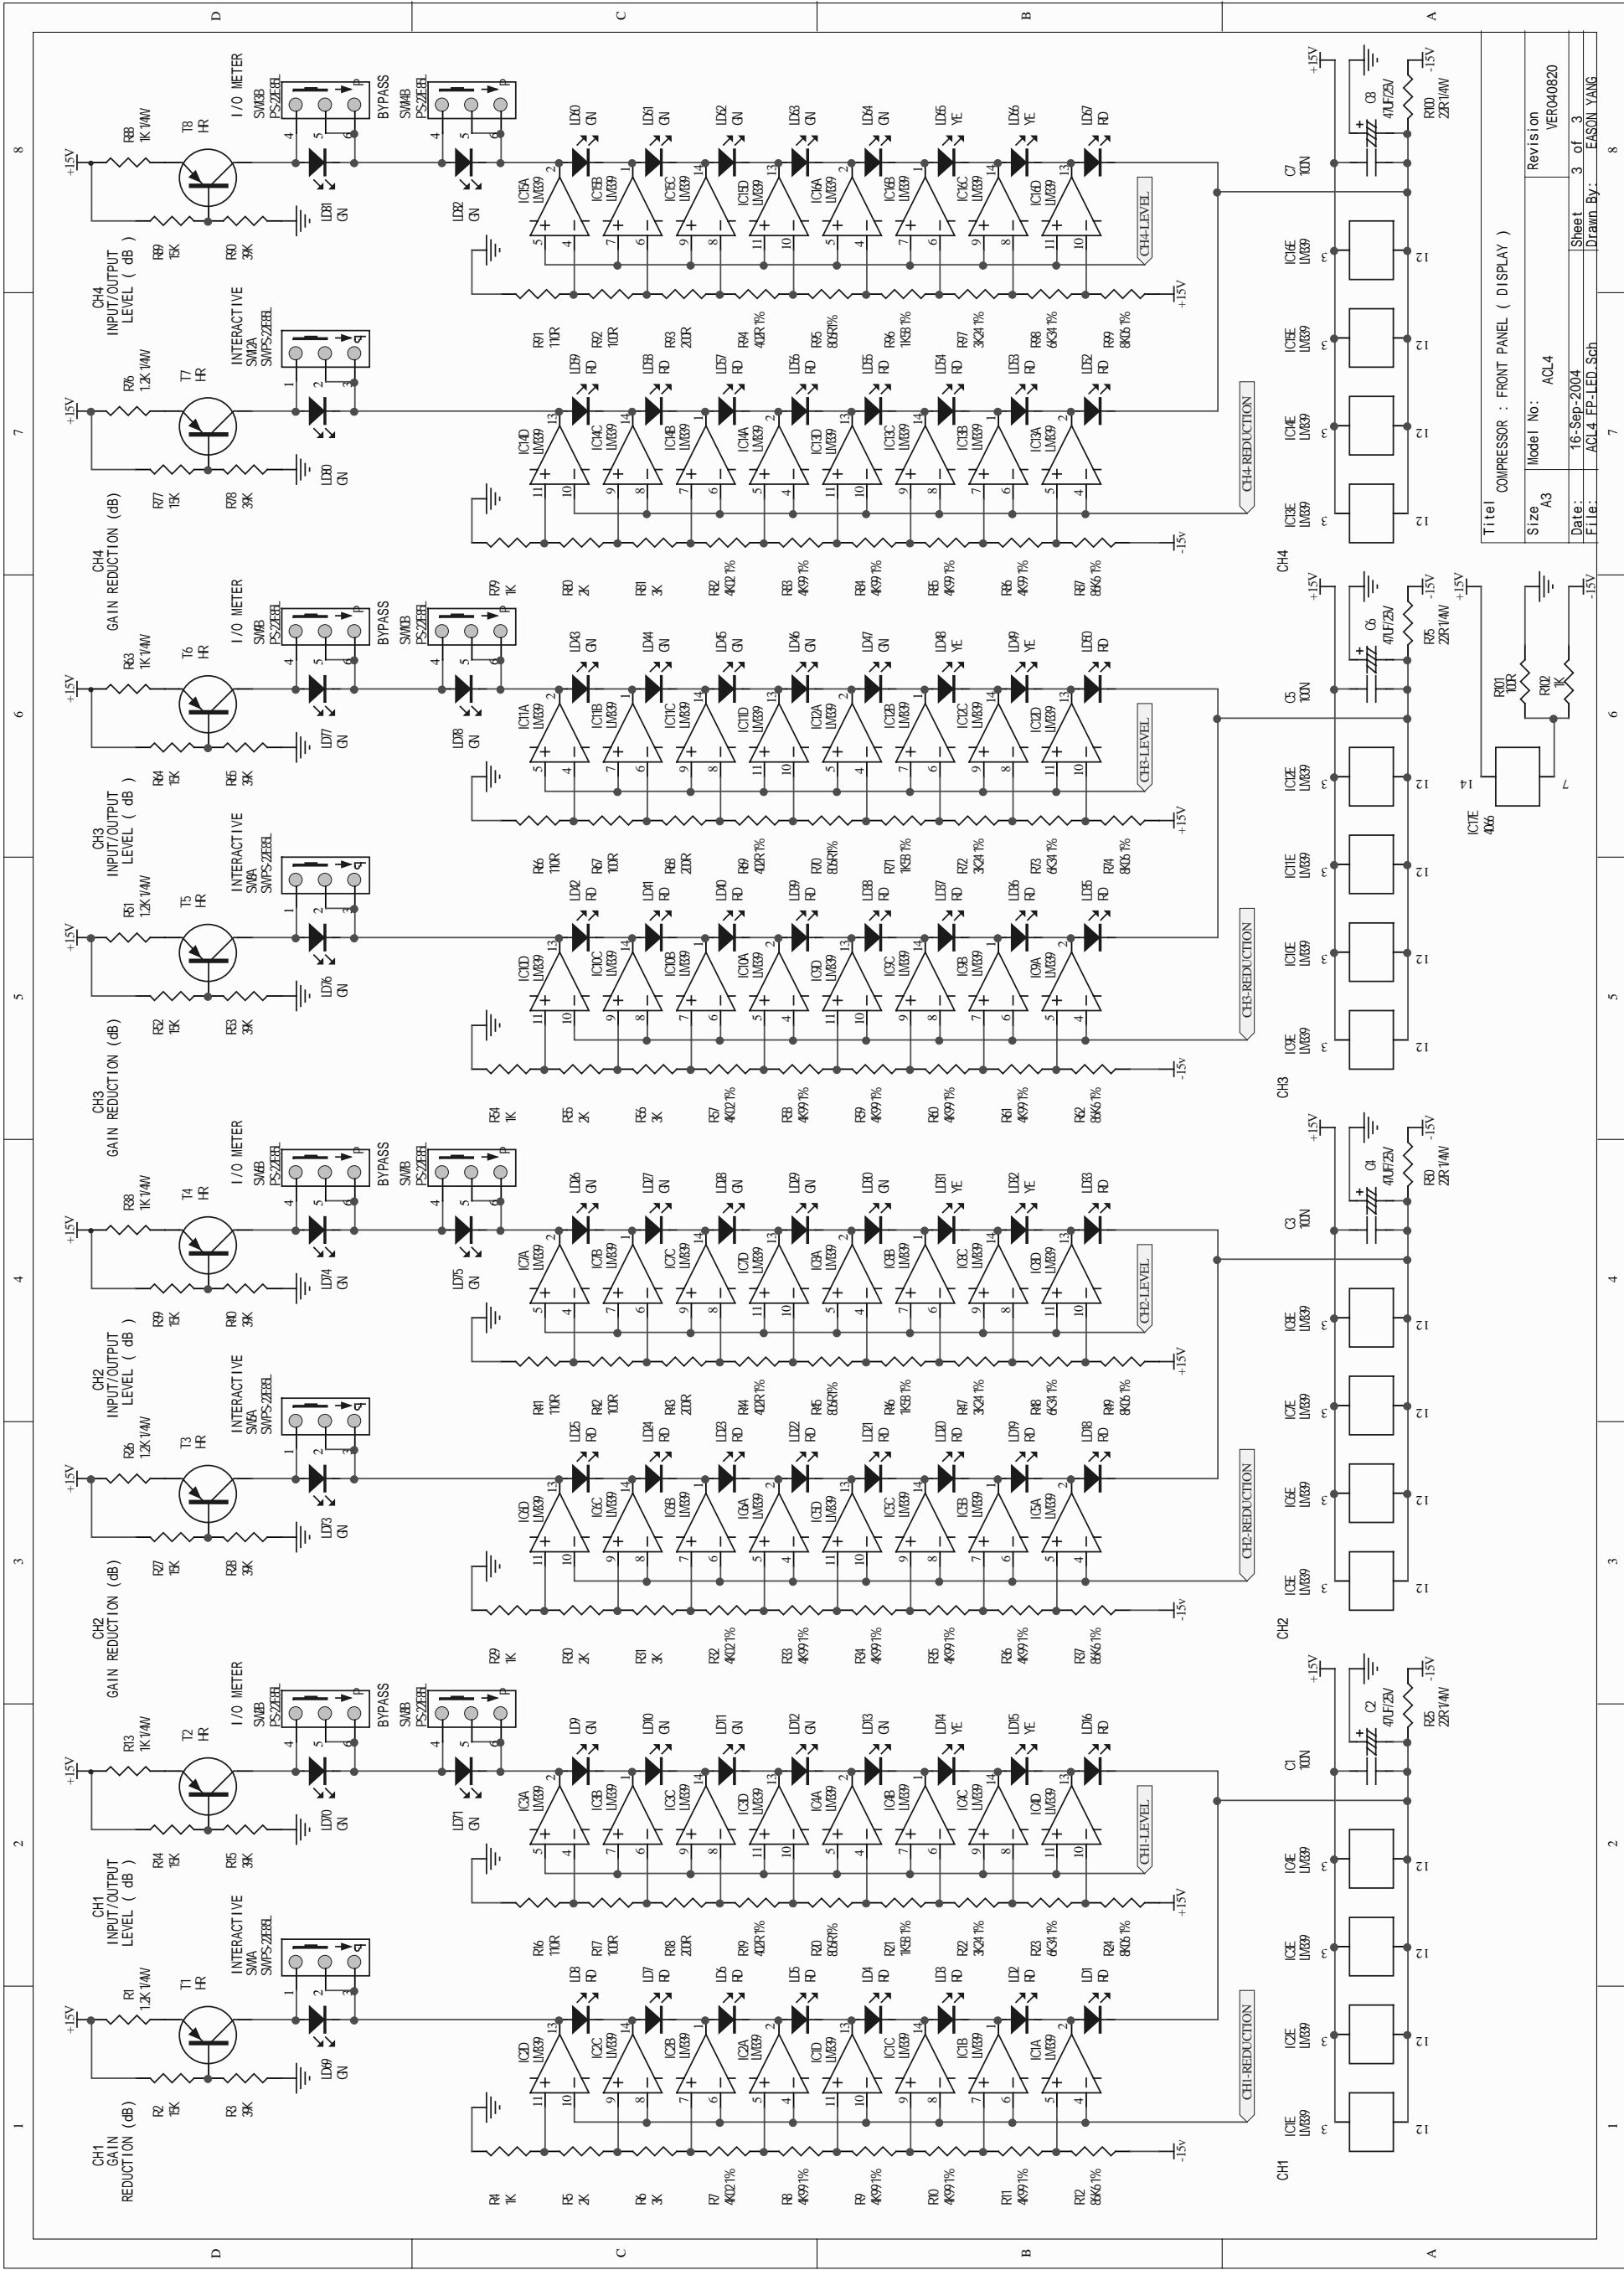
D C B A

8 7 6 5 4 3 2 1

Titel
COMPRESSOR : FRONT PANEL ( DISPLAY )

| Size | Model No: | Revision |
|---|---|---|
| A3 | ACL4 | VER040820 |
| Date: | 16-Sep-2004 | Sheet 3 of 3 |
| File: | ACL4 FP-LED.Sch | Drawn By: EASON YANG |

CH4 INPUT/OUTPUT LEVEL ( dB )
CH4 GAIN REDUCTION (dB)
CH3 INPUT/OUTPUT LEVEL ( dB )
CH3 GAIN REDUCTION (dB)
CH2 INPUT/OUTPUT LEVEL ( dB )
CH2 GAIN REDUCTION (dB)
CH1 INPUT/OUTPUT LEVEL ( dB )
CH1 GAIN REDUCTION (dB)

I/O METER
BYPASS
INTERACTIVE

CH4-LEVEL
CH4-REDUCTION
CH3-LEVEL
CH3-REDUCTION
CH2-LEVEL
CH2-REDUCTION
CH1-LEVEL
CH1-REDUCTION

CH4 CH3 CH2 CH1

+15V
-15V
+15v
-15v

R88 1K 1/4W
T8 HR
R89 15K
R90 39K
LD81 GN
LD82 GN
SW13B PS-22E88L
SW14B PS-22E88L
R76 1.2K 1/4W
T7 HR
R77 15K
R78 39K
LD80 GN
SW12A SWPS-22E88L
R63 1K 1/4W
T6 HR
R64 15K
R65 39K
LD77 GN
LD78 GN
SW9B PS-22E88L
SW10B PS-22E88L
R51 1.2K 1/4W
T5 HR
R52 15K
R53 39K
LD76 GN
SW8A SWPS-22E88L
R38 1K 1/4W
T4 HR
R39 15K
R40 39K
LD74 GN
LD75 GN
SW6B PS-22E88L
SW7B PS-22E88L
R26 1.2K 1/4W
T3 HR
R27 15K
R28 39K
LD73 GN
SW5A SWPS-22E88L
R13 1K 1/4W
T2 HR
R14 15K
R15 39K
LD70 GN
LD71 GN
SW2B PS-22E88L
SW3B PS-22E88L
R1 1.2K 1/4W
T1 HR
R2 15K
R3 39K
LD69 GN
SW1A SWPS-22E88L

LM339
LD60 GN LD61 GN LD62 GN LD63 GN LD64 GN LD65 YE LD66 YE LD67 RD
LD59 RD LD58 RD LD57 RD LD56 RD LD55 RD LD54 RD LD53 RD LD52 RD
LD43 GN LD44 GN LD45 GN LD46 GN LD47 GN LD48 YE LD49 YE LD50 RD
LD42 RD LD41 RD LD40 RD LD39 RD LD38 RD LD37 RD LD36 RD LD35 RD
LD26 GN LD27 GN LD28 GN LD29 GN LD30 GN LD31 YE LD32 YE LD33 RD
LD25 RD LD24 RD LD23 RD LD22 RD LD21 RD LD20 RD LD19 RD LD18 RD
LD9 GN LD10 GN LD11 GN LD12 GN LD13 GN LD14 YE LD15 YE LD16 RD
LD8 RD LD7 RD LD6 RD LD5 RD LD4 RD LD3 RD LD2 RD LD1 RD

R91 110R R92 100R R93 200R R94 402R 1% R95 806R 1% R96 1K58 1% R97 3K24 1% R98 6K34 1% R99 8K06 1%
R79 1K R80 2K R81 3K R82 4K02 1% R83 4K99 1% R84 4K99 1% R85 4K99 1% R86 4K99 1% R87 8K66 1%
R66 110R R67 100R R68 200R R69 402R 1% R70 806R 1% R71 1K58 1% R72 3K24 1% R73 6K34 1% R74 8K06 1%
R54 1K R55 2K R56 3K R57 4K02 1% R58 4K99 1% R59 4K99 1% R60 4K99 1% R61 4K99 1% R62 8K66 1%
R41 110R R42 100R R43 200R R44 402R 1% R45 806R 1% R46 1K58 1% R47 3K24 1% R48 6K34 1% R49 8K06 1%
R29 1K R30 2K R31 3K R32 4K02 1% R33 4K99 1% R34 4K99 1% R35 4K99 1% R36 4K99 1% R37 8K66 1%
R16 110R R17 100R R18 200R R19 402R 1% R20 806R 1% R21 1K58 1% R22 3K24 1% R23 6K34 1% R24 8K06 1%
R4 1K R5 2K R6 3K R7 4K02 1% R8 4K99 1% R9 4K99 1% R10 4K99 1% R11 4K99 1% R12 8K66 1%

C7 100N C8 47UF/25V R100 22R 1/4W
C5 100N C6 47UF/25V R75 22R 1/4W
C3 100N C4 47UF/25V R50 22R 1/4W
C1 100N C2 47UF/25V R25 22R 1/4W
R101 100R R102 1K
IC17E 4066

IC16E IC15E IC14E IC13E IC12E IC11E IC10E IC9E IC8E IC7E IC6E IC5E IC4E IC3E IC2E IC1E
IC15A IC15B IC15C IC15D IC16A IC16B IC16C IC16D
IC14D IC14C IC14B IC14A IC13D IC13C IC13B IC13A
IC11A IC11B IC11C IC11D IC12A IC12B IC12C IC12D
IC10D IC10C IC10B IC10A IC9D IC9C IC9B IC9A
IC7A IC7B IC7C IC7D IC8A IC8B IC8C IC8D
IC6D IC6C IC6B IC6A IC5D IC5C IC5B IC5A
IC3A IC3B IC3C IC3D IC4A IC4B IC4C IC4D
IC2D IC2C IC2B IC2A IC1D IC1C IC1B IC1A